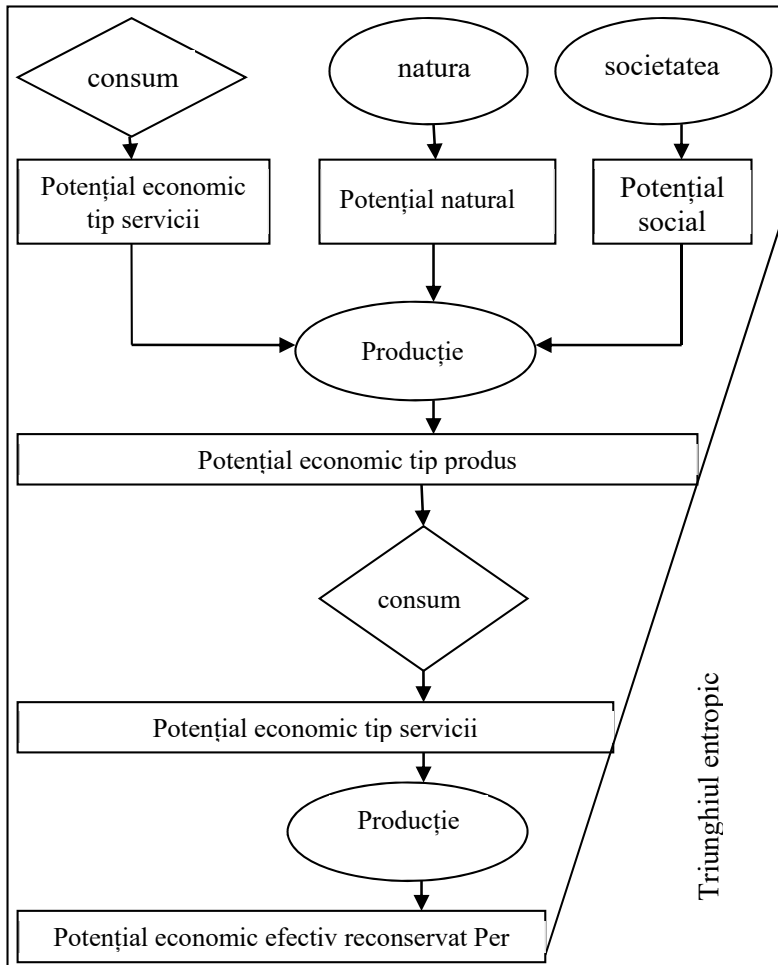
consum

natura

societatea

Potențial economic tip servicii

Potențial natural

Potențial social

Producție

Potențial economic tip produs

consum

Potențial economic tip servicii

Producție

Potențial economic efectiv reconservat Per

Triunghiul entropic